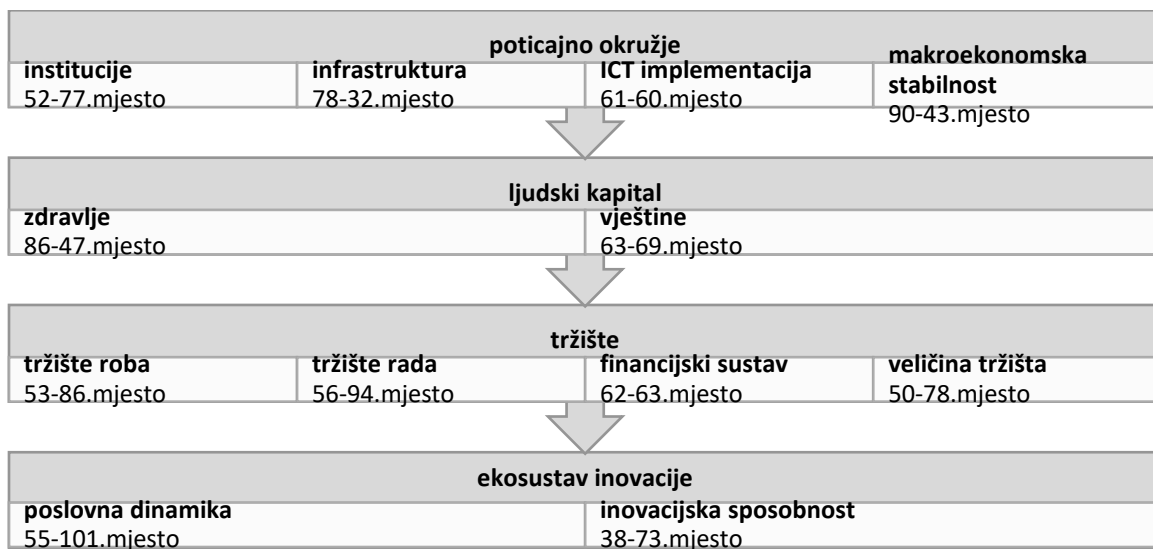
poticajno okružje

institucije
52-77.mjesto

infrastruktura
78-32.mjesto

ICT implementacija
61-60.mjesto

makroekonomska stabilnost
90-43.mjesto

ljudski kapital

zdravlje
86-47.mjesto

vještine
63-69.mjesto

tržište

tržište roba
53-86.mjesto

tržište rada
56-94.mjesto

financijski sustav
62-63.mjesto

veličina tržišta
50-78.mjesto

ekosustav inovacije

poslovna dinamika
55-101.mjesto

inovacijska sposobnost
38-73.mjesto